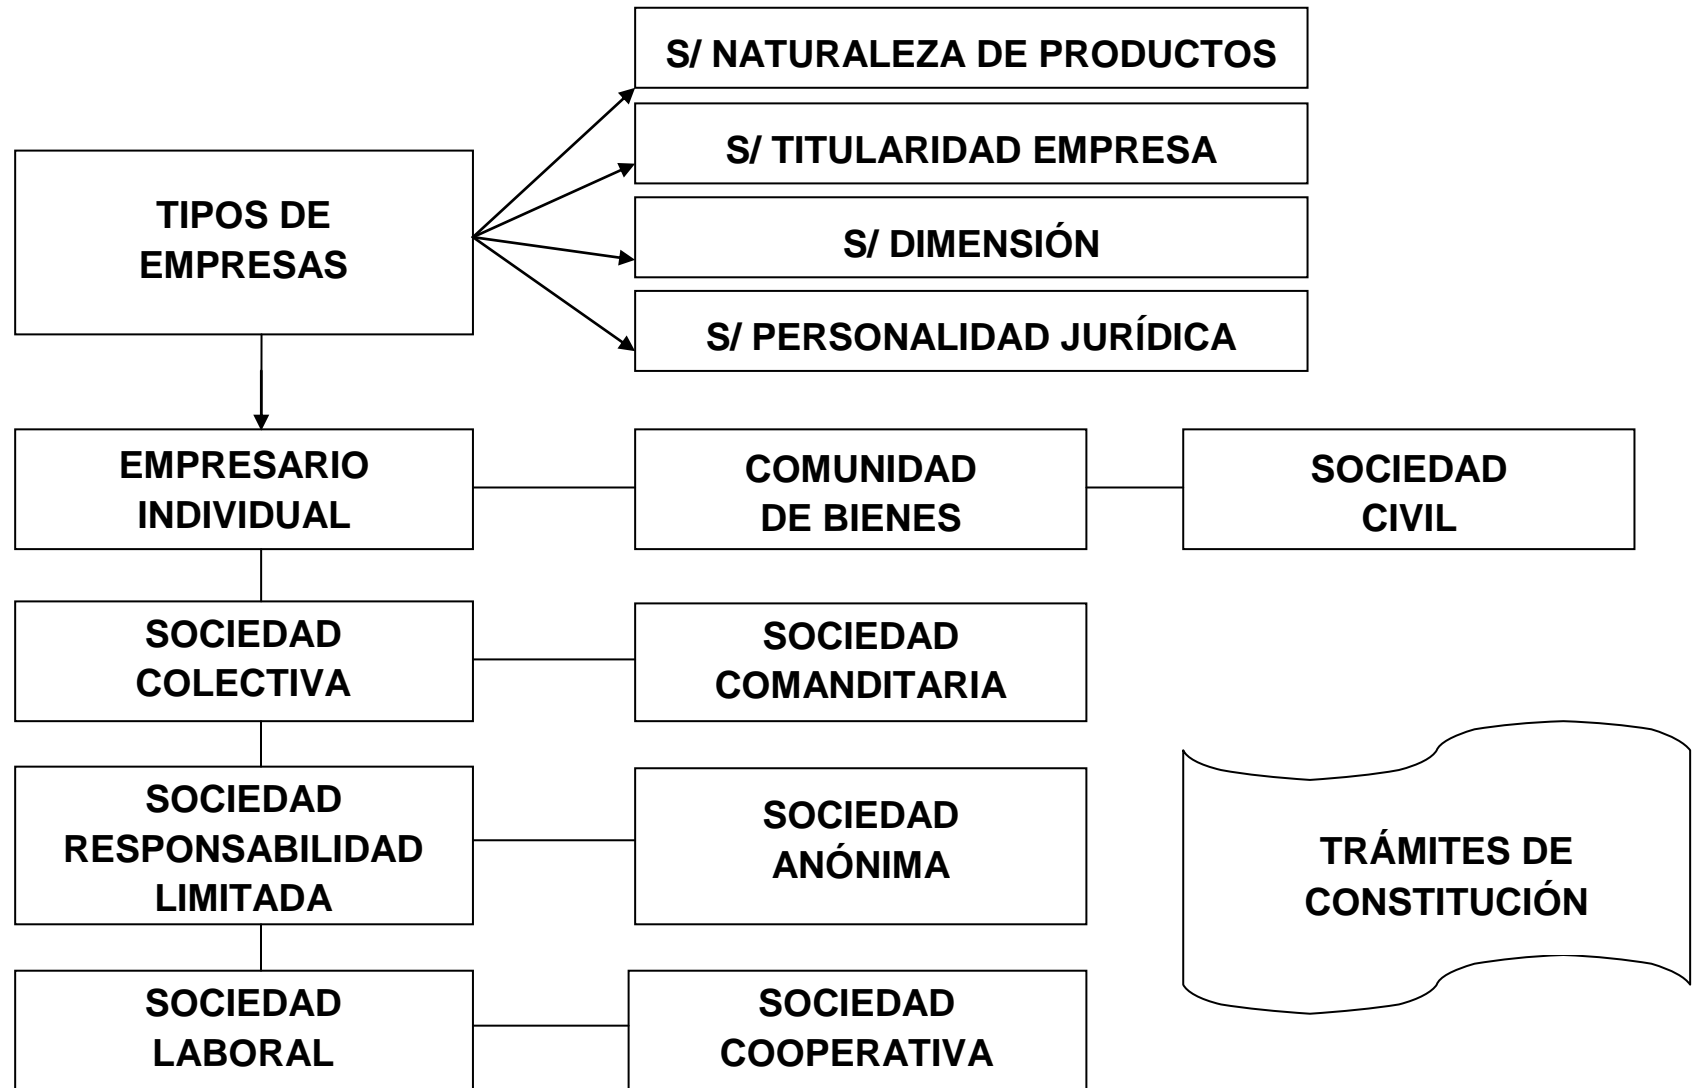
TIPOS DE EMPRESAS

S/ NATURALEZA DE PRODUCTOS

S/ TITULARIDAD EMPRESA

S/ DIMENSIÓN

S/ PERSONALIDAD JURÍDICA

EMPRESARIO INDIVIDUAL

COMUNIDAD DE BIENES

SOCIEDAD CIVIL

SOCIEDAD COLECTIVA

SOCIEDAD COMANDITARIA

SOCIEDAD RESPONSABILIDAD LIMITADA

SOCIEDAD ANÓNIMA

TRÁMITES DE CONSTITUCIÓN

SOCIEDAD LABORAL

SOCIEDAD COOPERATIVA